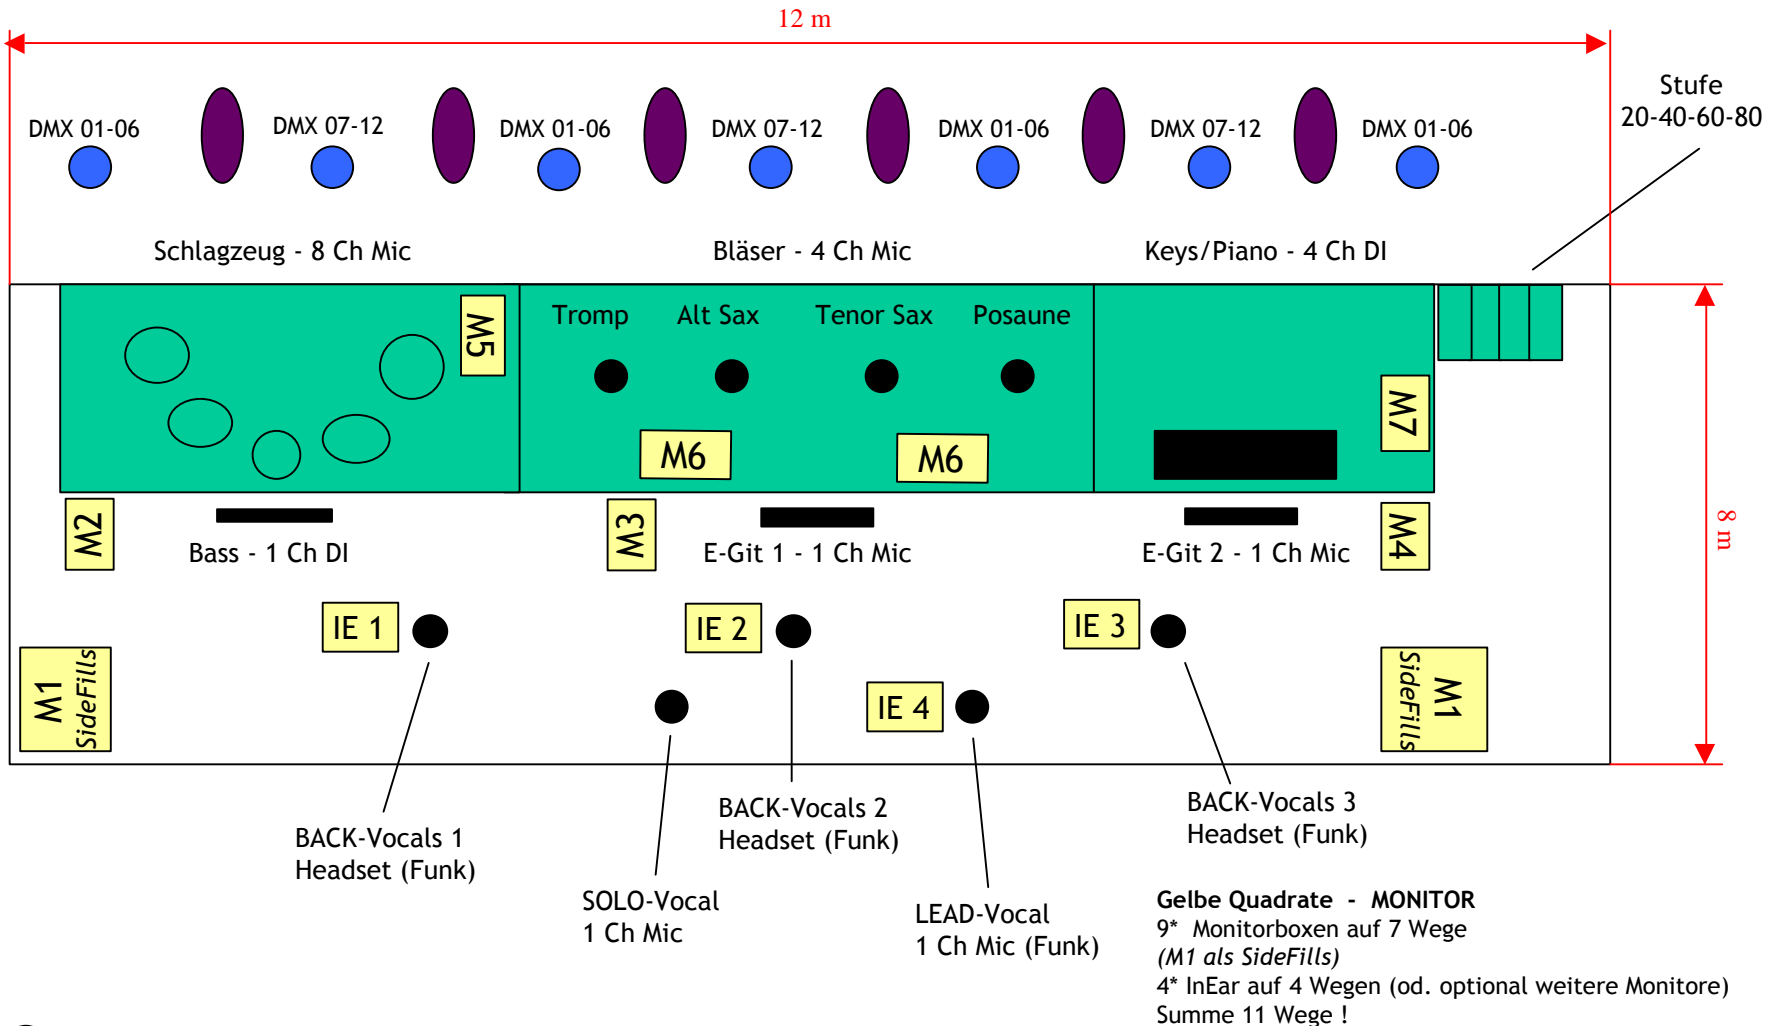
12 m

DMX 01-06
DMX 07-12
DMX 01-06
DMX 07-12
DMX 01-06
DMX 07-12
DMX 01-06

Stufe
20-40-60-80

Schlagzeug - 8 Ch Mic
Bläser - 4 Ch Mic
Keys/Piano - 4 Ch DI

M5
Tromp
Alt Sax
Tenor Sax
Posaune
M6
M6
M7

M2
Bass - 1 Ch DI
M3
E-Git 1 - 1 Ch Mic
E-Git 2 - 1 Ch Mic
M4

8 m

IE 1
IE 2
IE 3
IE 4

M1 SideFills
M1 SideFills

BACK-Vocals 1
Headset (Funk)

BACK-Vocals 2
Headset (Funk)

BACK-Vocals 3
Headset (Funk)

SOLO-Vocal
1 Ch Mic

LEAD-Vocal
1 Ch Mic (Funk)

Gelbe Quadrate - MONITOR
9* Monitorboxen auf 7 Wege
(M1 als SideFills)
4* InEar auf 4 Wegen (od. optional weitere Monitore)
Summe 11 Wege !